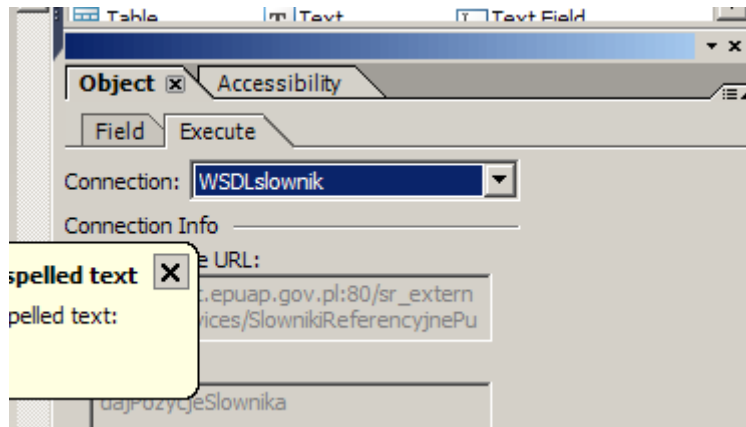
Table
Text
Text Field
Object
Accessibility
Field
Execute
Connection: WSDLslownik
Connection Info
spelled text
pelled text:
e URL:
t.epuap.gov.pl:80/sr_extern
vices/SlownikiReferencyjnePu
dajPozycjeSlownika